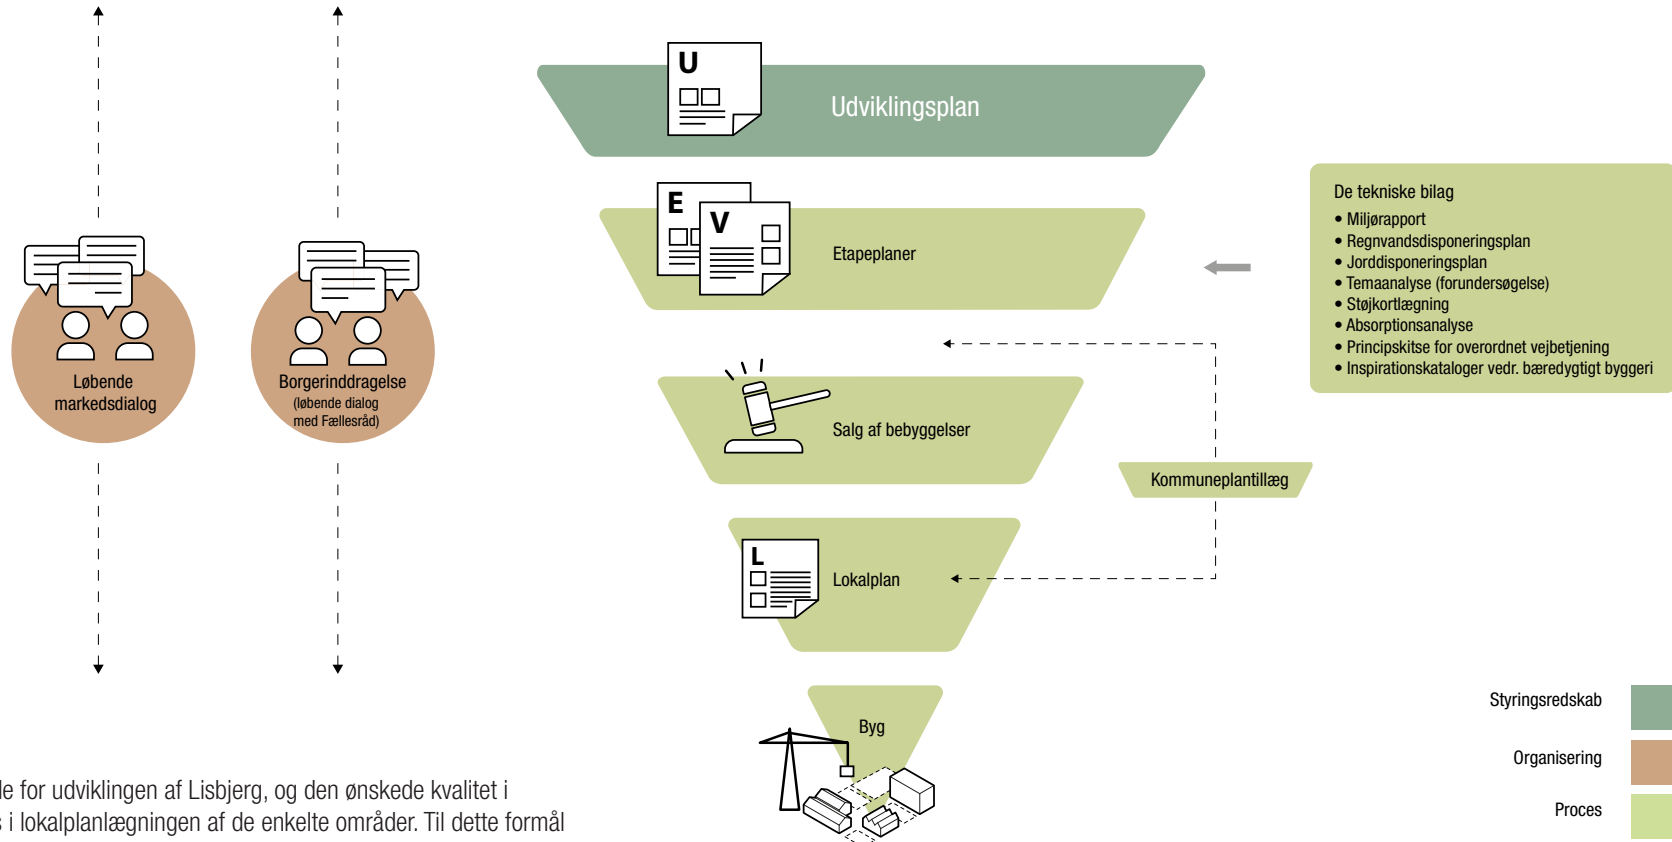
U

Udviklingsplan

E

V

Etapeplaner

De tekniske bilag
• Miljørapport
• Regnvandsdisponeringsplan
• Jorddisponeringsplan
• Temaanalyse (forundersøgelse)
• Støjkortlægning
• Absorptionsanalyse
• Principskitse for overordnet vejbetjening
• Inspirationskataloger vedr. bæredygtigt byggeri

Løbende markedsdialog

Borgerinddragelse
(løbende dialog med Fællesråd)

Salg af bebyggelser

Kommuneplantillæg

L

Lokalplan

Byg

Styringsredskab

Organisering

Proces

le for udviklingen af Lisbjerg, og den ønskede kvalitet i
s i lokalplanlægningen af de enkelte områder. Til dette formål